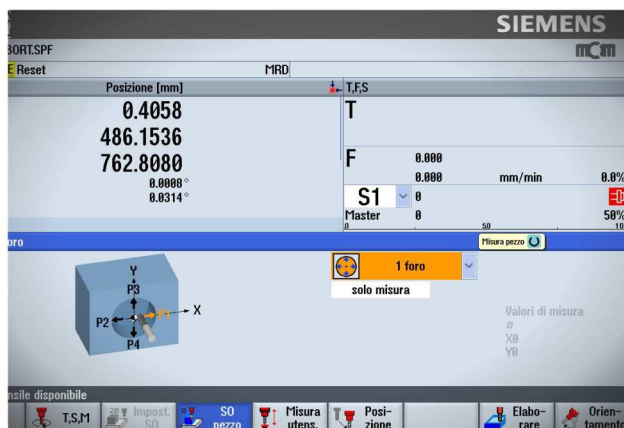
SIEMENS
3ORT.SPF
mcm
E Reset
MRD
Posizione [mm]
0.4058
486.1536
762.8080
0.0008°
0.0314°
T,F,S
T
F
0.000
0.000
mm/min
0.0%
S1
0
Master
0
50%
50
foro
Misura pezzo
1 foro
solo misura
Y
P3
P2
X
P4
Valori di misura
Ø
X0
Y0
nsile disponibile
T,S,M
Impost. SO
SO pezzo
Misura utens.
Posizione
Elaborare
Orientamento